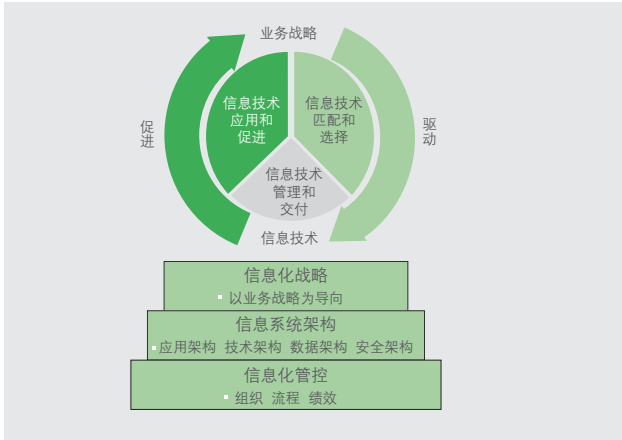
业务战略

促进

驱动

信息技术应用和促进

信息技术匹配和选择

信息技术管理和交付

信息技术

信息化战略
▪ 以业务战略为导向

信息系统架构
▪ 应用架构 技术架构 数据架构 安全架构

信息化管控
▪ 组织 流程 绩效